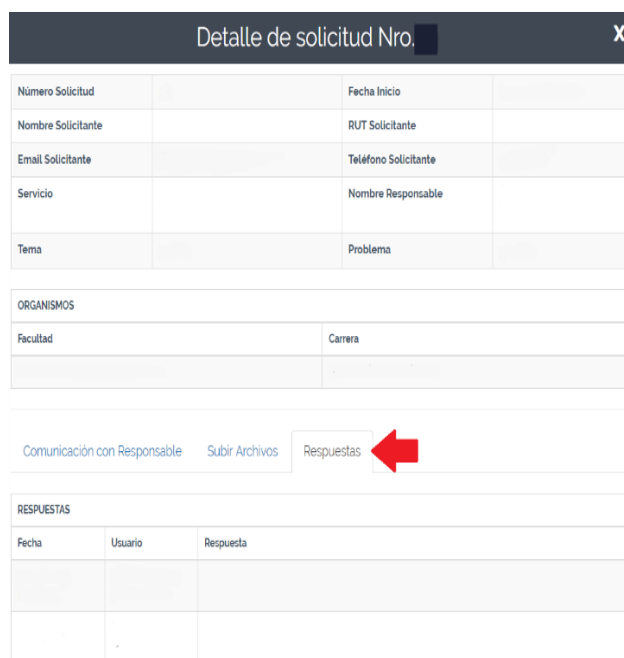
Detalle de solicitud Nro. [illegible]

X

| Número Solicitud | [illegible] | Fecha Inicio | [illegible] |
|---|---|---|---|
| Nombre Solicitante | | RUT Solicitante | |
| Email Solicitante | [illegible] | Teléfono Solicitante | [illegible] |
| Servicio | | Nombre Responsable | |
| Tema | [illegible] | Problema | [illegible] |

| ORGANISMOS | |
|---|---|
| Facultad | Carrera |
| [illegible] | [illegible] |

Comunicación con Responsable | Subir Archivos | Respuestas

| RESPUESTAS | | |
|---|---|---|
| Fecha | Usuario | Respuesta |
| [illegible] | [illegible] | |
| | | |